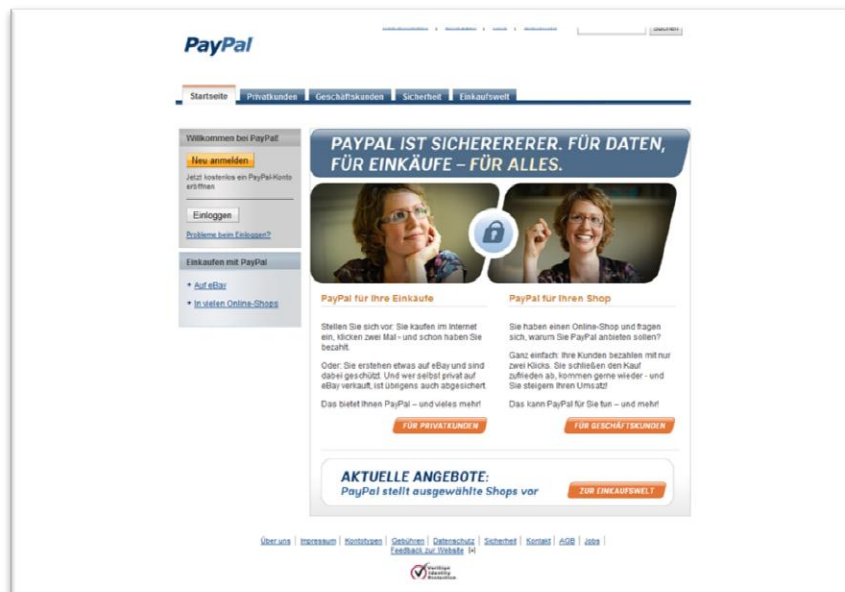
PayPal

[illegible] | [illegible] | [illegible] | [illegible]

Suchen

Startseite | Privatkunden | Geschäftskunden | Sicherheit | Einkaufswelt

Willkommen bei PayPal

Neu anmelden

Jetzt kostenlos ein PayPal-Konto eröffnen

Einloggen

Probleme beim Einloggen?

Einkaufen mit PayPal

• Auf eBay
• In vielen Online-Shops

PAYPAL IST SICHERERERER. FÜR DATEN, FÜR EINKÄUFE – FÜR ALLES.

PayPal für Ihre Einkäufe

Stellen Sie sich vor: Sie kaufen im Internet ein, klicken zwei Mal - und schon haben Sie bezahlt.

Oder: Sie ersteigern etwas auf eBay und sind dabei geschützt. Und wer selbst privat auf eBay verkauft, ist übrigens auch abgesichert.

Das bietet Ihnen PayPal – und vieles mehr!

FÜR PRIVATKUNDEN

PayPal für Ihren Shop

Sie haben einen Online-Shop und fragen sich, warum Sie PayPal anbieten sollen?

Ganz einfach: Ihre Kunden bezahlen mit nur zwei Klicks. Sie schließen den Kauf zufrieden ab, kommen gerne wieder - und Sie steigern Ihren Umsatz!

Das kann PayPal für Sie tun – und mehr!

FÜR GESCHÄFTSKUNDEN

AKTUELLE ANGEBOTE:
PayPal stellt ausgewählte Shops vor

ZUR EINKAUFSWELT

Über uns | Impressum | Kontotypen | Gebühren | Datenschutz | Sicherheit | Kontakt | AGB | Jobs | Feedback zur Website [+]

VeriSign Identity Protection